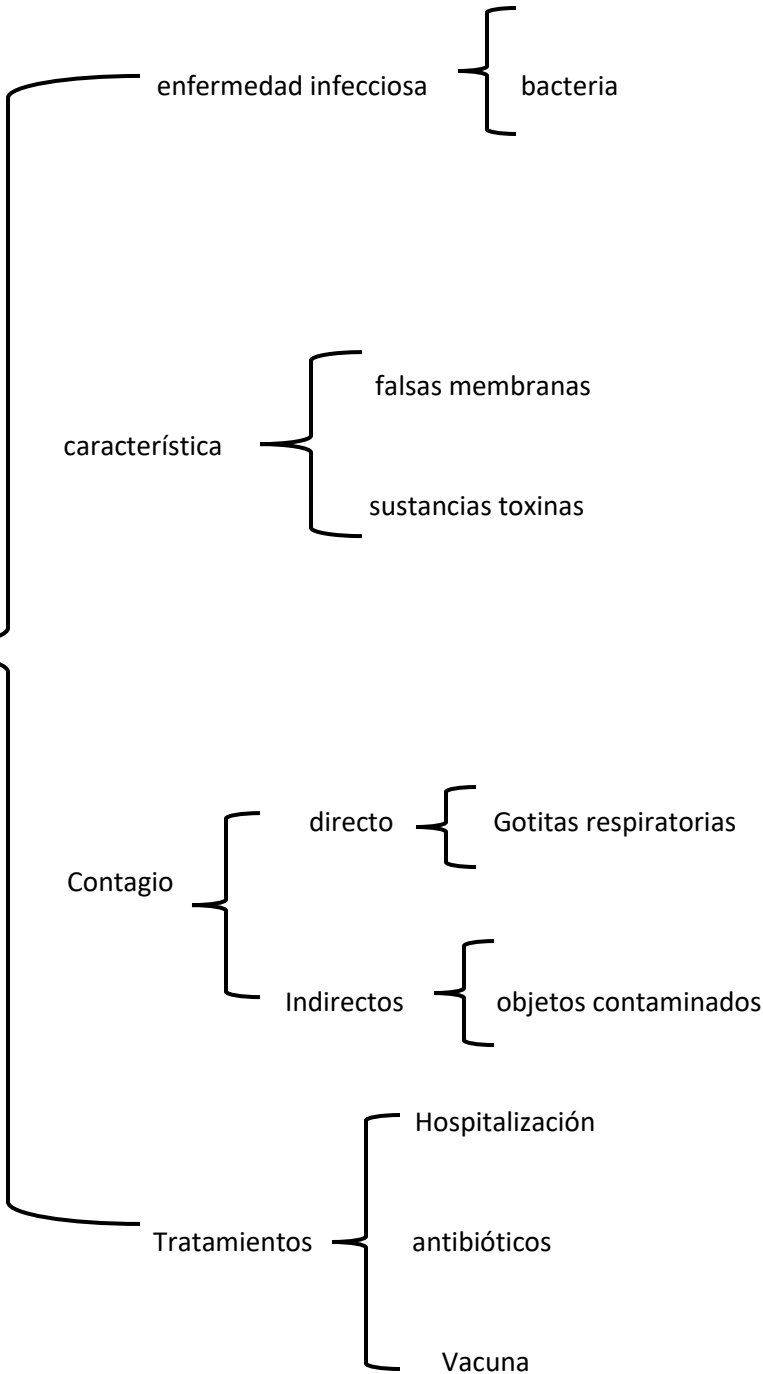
enfermedad infecciosa

bacteria

característica

falsas membranas

sustancias toxinas

Contagio

directo

Gotitas respiratorias

Indirectos

objetos contaminados

Tratamientos

Hospitalización

antibióticos

Vacuna